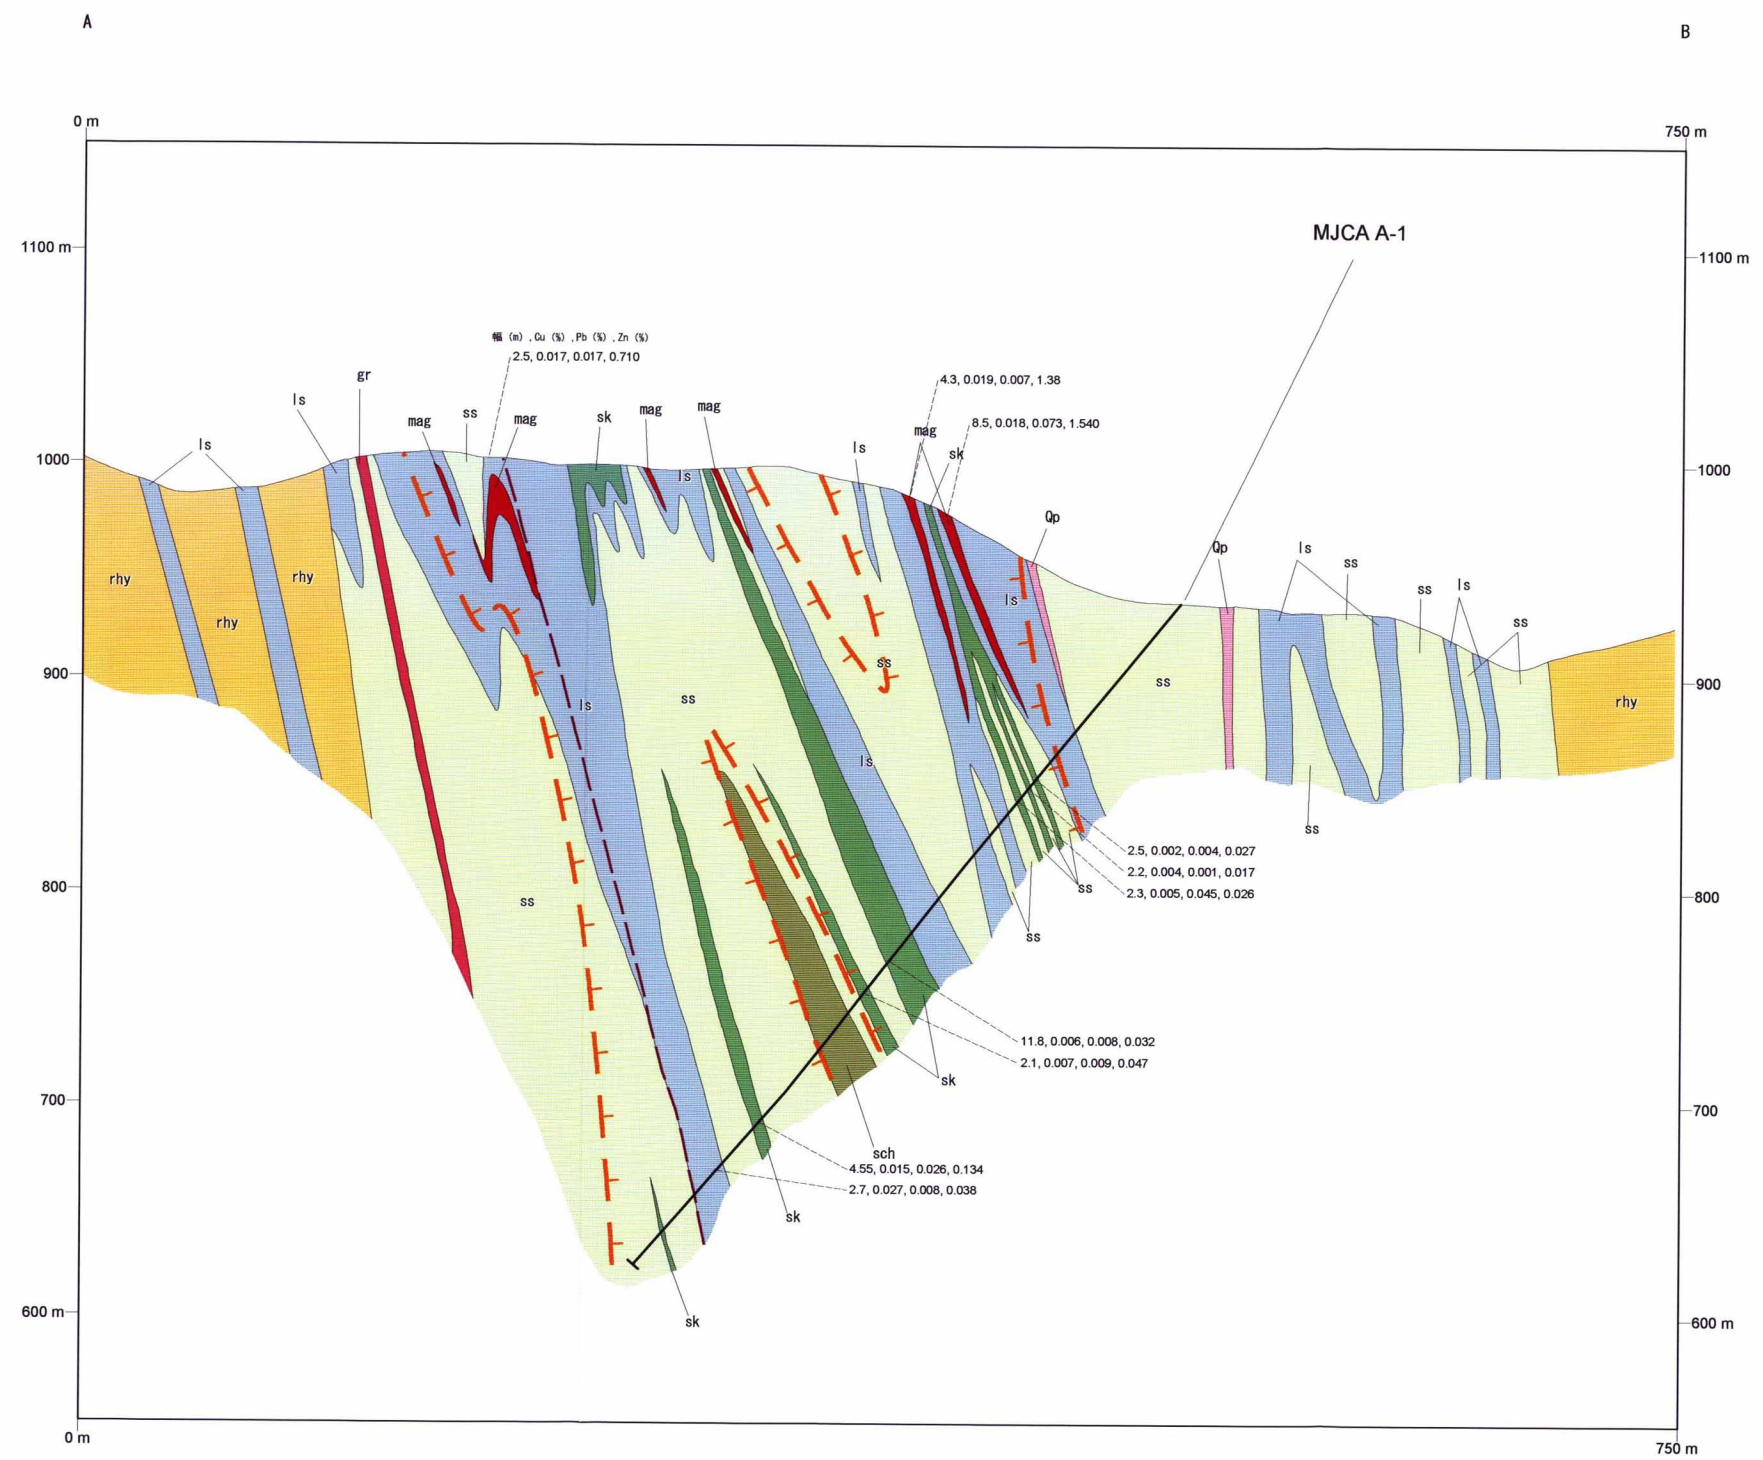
A

B

0 m

750 m

1100 m

1100 m

MJCA A-1

幅 (m), Cu (%), Pb (%), Zn (%)
2.5, 0.017, 0.017, 0.710

4.3, 0.019, 0.007, 1.38

8.5, 0.018, 0.073, 1.540

ls

gr

ls

mag

ss

mag

sk

mag

mag

ls

mag

sk

1000

1000

ls

ls

Qp

rhy

rhy

rhy

Qp

ls

ss

ss

ls

ss

ls

ss

ss

900

900

ss

ss

rhy

ls

ls

ss

2.5, 0.002, 0.004, 0.027

2.2, 0.004, 0.001, 0.017

2.3, 0.005, 0.045, 0.026

ss

800

ss

800

ss

11.8, 0.006, 0.008, 0.032

2.1, 0.007, 0.009, 0.047

sk

700

700

sch

4.55, 0.015, 0.026, 0.134

2.7, 0.027, 0.008, 0.038

sk

600 m

sk

600 m

0 m

750 m